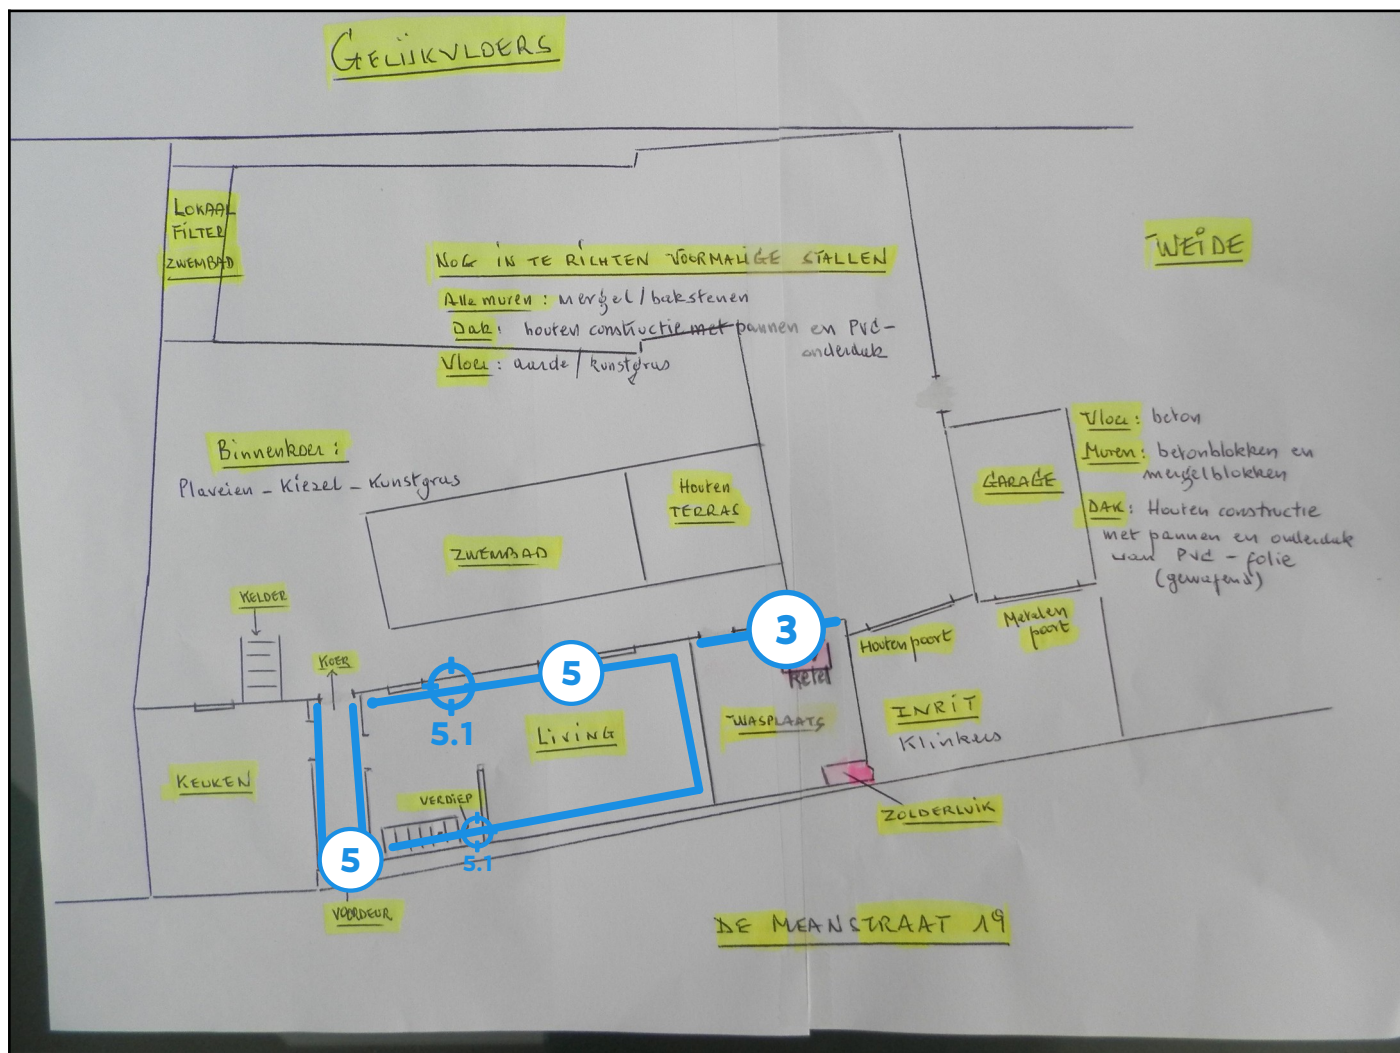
GELIJKVLOERS

LOKAAL FILTER ZWEMBAD

NOG IN TE RICHTEN VOORMALIGE STALLEN
Alle muren: mergel / bakstenen
Dak: houten constructie met pannen en PVC-onderdak
Vloer: aarde / kunstgras

WEIDE

Binnenkoer:
Plaveien - Kiezel - Kunstgras

ZWEMBAD

Houten TERRAS

Vloer: beton
Muren: betonblokken en mergelblokken
DAK: Houten constructie met pannen en onderdak van PVC - folie (gewapend)

GARAGE

KELDER

KOER

3

Ketel

Houten poort

Metalen poort

5

5.1

LIVING

WASPLAATS

INRIT
Klinkers

KEUKEN

VERDIEP

5

5.1

ZOLDERLUIK

VOORDEUR

DE MEANSTRAAT 19